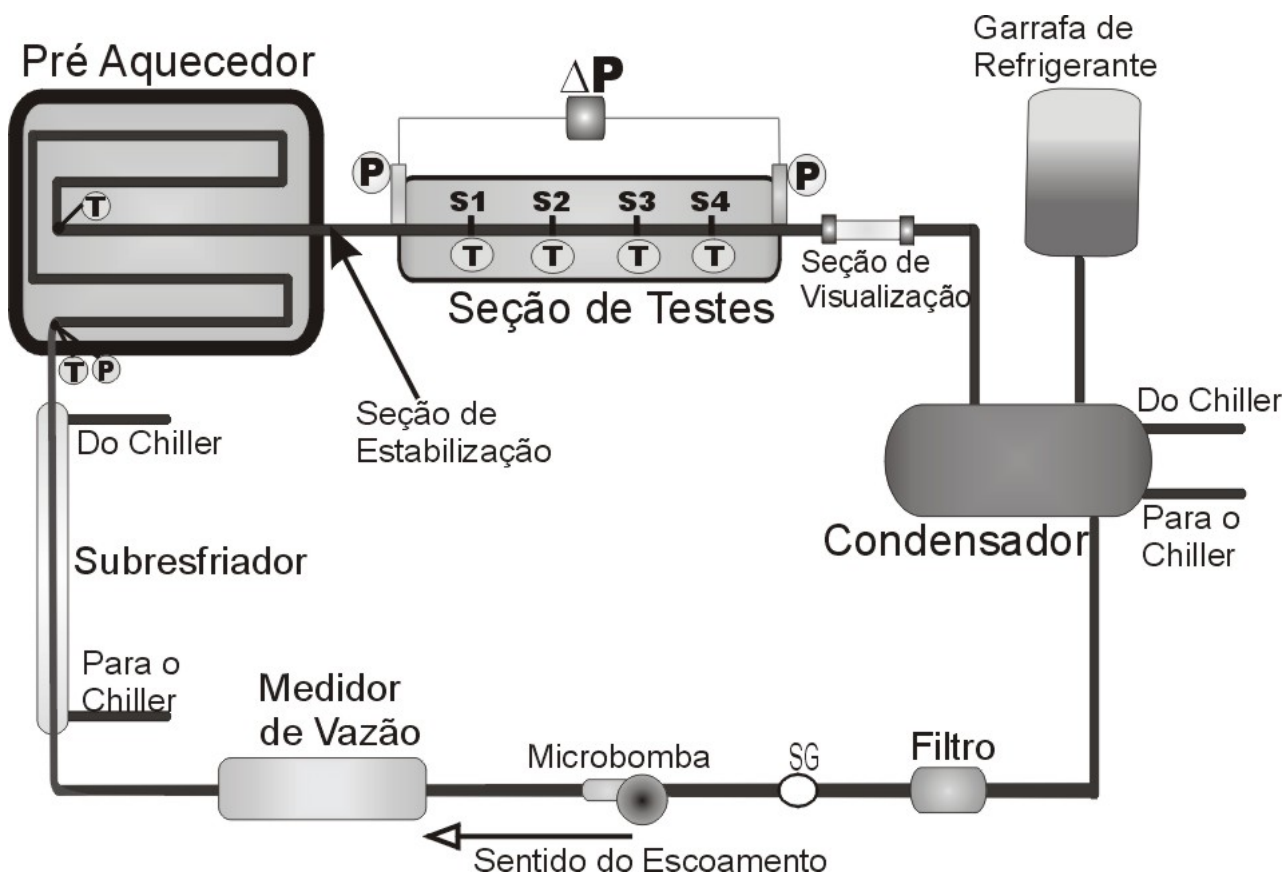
Pré Aquecedor

$\Delta$P

Garrafa de Refrigerante

P

P

T

S1

S2

S3

S4

T

T

T

T

Seção de Testes

Seção de Visualização

T P

Seção de Estabilização

Do Chiller

Do Chiller

Condensador

Para o Chiller

Subresfriador

Para o Chiller

Medidor de Vazão

Microbomba

SG

Filtro

Sentido do Escoamento